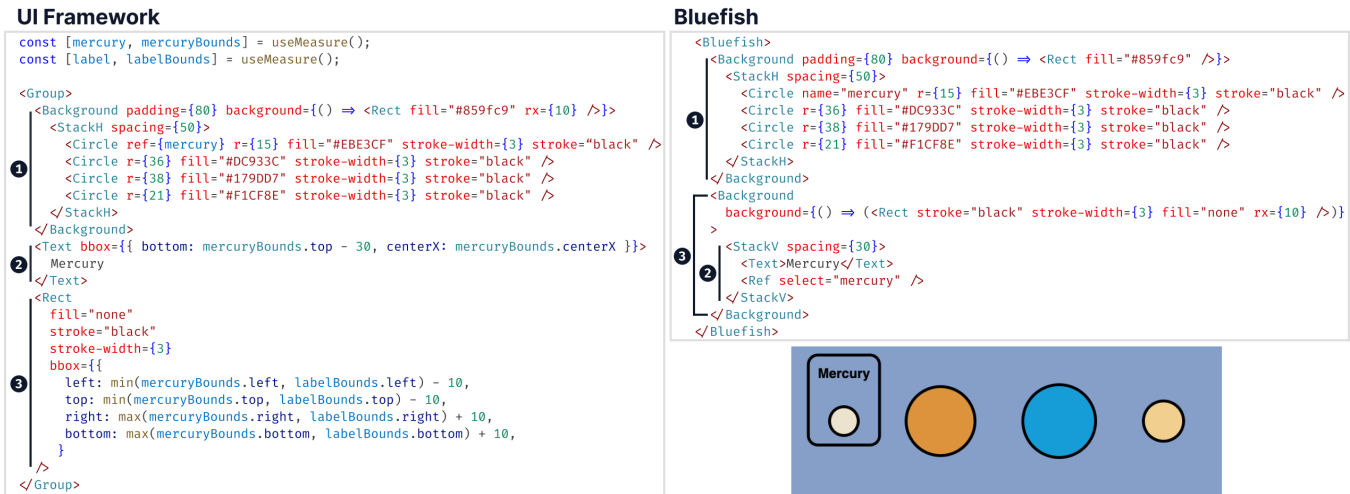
UI Framework

const [mercury, mercuryBounds] = useMeasure();
const [label, labelBounds] = useMeasure();

<Group>
<Background padding={80} background={() ⇒ <Rect fill="#859fc9" rx={10} />}>
<StackH spacing={50}>
<Circle ref={mercury} r={15} fill="#EBE3CF" stroke-width={3} stroke="black" />
<Circle r={36} fill="#DC933C" stroke-width={3} stroke="black" />
<Circle r={38} fill="#179DD7" stroke-width={3} stroke="black" />
<Circle r={21} fill="#F1CF8E" stroke-width={3} stroke="black" />
</StackH>
</Background>
<Text bbox={{ bottom: mercuryBounds.top - 30, centerX: mercuryBounds.centerX }}>
Mercury
</Text>
<Rect
fill="none"
stroke="black"
stroke-width={3}
bbox={{
left: min(mercuryBounds.left, labelBounds.left) - 10,
top: min(mercuryBounds.top, labelBounds.top) - 10,
right: max(mercuryBounds.right, labelBounds.right) + 10,
bottom: max(mercuryBounds.bottom, labelBounds.bottom) + 10,
}}
/>
</Group>

1
2
3

Bluefish

<Bluefish>
<Background padding={80} background={() ⇒ <Rect fill="#859fc9" />}>
<StackH spacing={50}>
<Circle name="mercury" r={15} fill="#EBE3CF" stroke-width={3} stroke="black" />
<Circle r={36} fill="#DC933C" stroke-width={3} stroke="black" />
<Circle r={38} fill="#179DD7" stroke-width={3} stroke="black" />
<Circle r={21} fill="#F1CF8E" stroke-width={3} stroke="black" />
</StackH>
</Background>
<Background
background={() ⇒ (<Rect stroke="black" stroke-width={3} fill="none" rx={10} />)}
>
<StackV spacing={30}>
<Text>Mercury</Text>
<Ref select="mercury" />
</StackV>
</Background>
</Bluefish>

1
3
2

Mercury